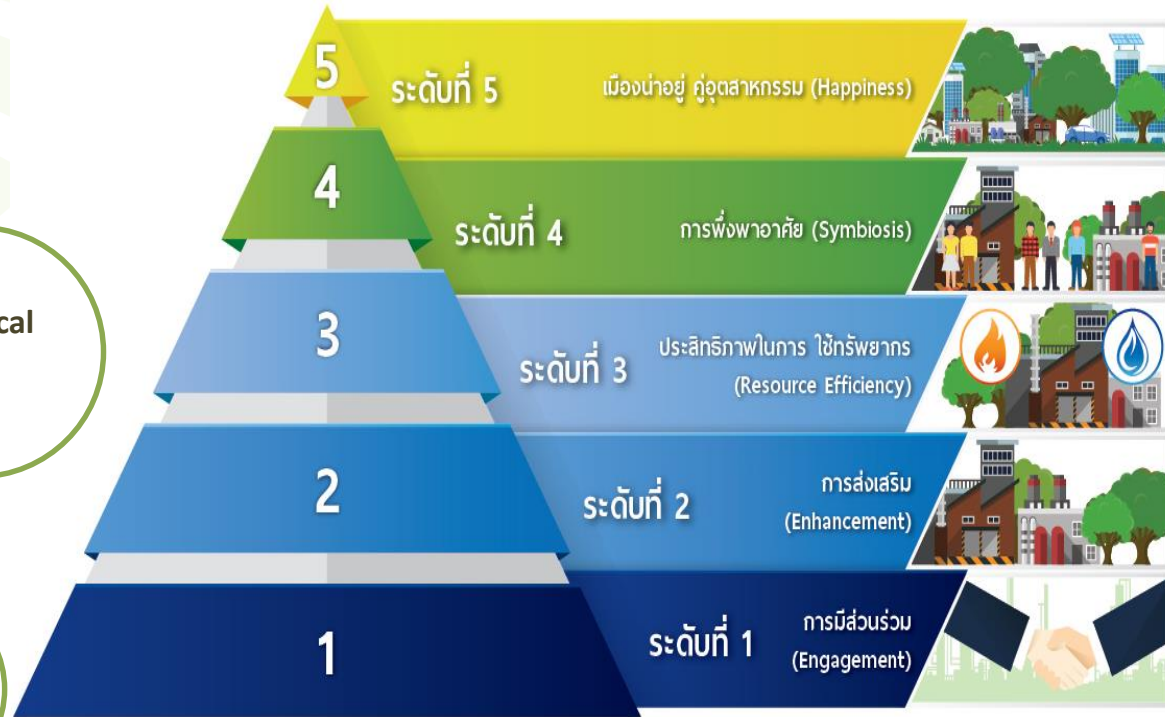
cal

5 ระดับที่ 5 เมืองน่าอยู่ คู่อุตสาหกรรม (Happiness)

4 ระดับที่ 4 การพึ่งพาอาศัย (Symbiosis)

3 ระดับที่ 3 ประสิทธิภาพในการ ใช้ทรัพยากร (Resource Efficiency)

2 ระดับที่ 2 การส่งเสริม (Enhancement)

1 ระดับที่ 1 การมีส่วนร่วม (Engagement)